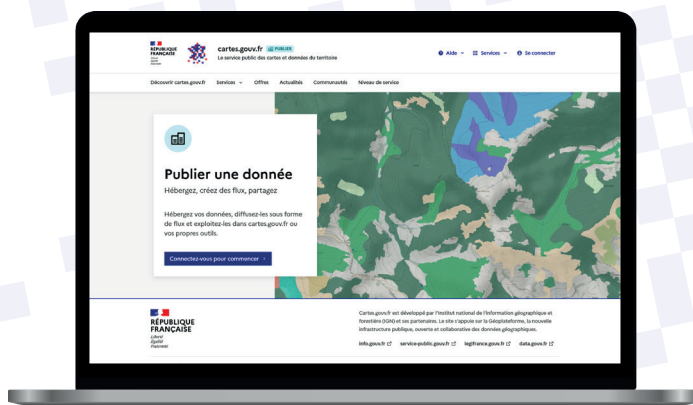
RÉPUBLIQUE FRANÇAISE
Liberté Égalité Fraternité

cartes.gouv.fr PUBLIER
Le service public des cartes et données du territoire

Aide ⌄ Services ⌄ Se connecter

Découvrir cartes.gouv.fr Services ⌄ Offres Actualités Communautés Niveau de service

Publier une donnée
Hébergez, créez des flux, partagez

Hébergez vos données, diffusez-les sous forme de flux et exploitez-les dans cartes.gouv.fr ou vos propres outils.

Connectez-vous pour commencer ›

RÉPUBLIQUE FRANÇAISE
Liberté Égalité Fraternité

Cartes.gouv.fr est développé par l'Institut national de l'information géographique et forestière (IGN) et ses partenaires. Le site s'appuie sur la Géoplateforme, la nouvelle infrastructure publique, ouverte et collaborative des données géographiques.

info.gouv.fr service-public.gouv.fr legifrance.gouv.fr data.gouv.fr